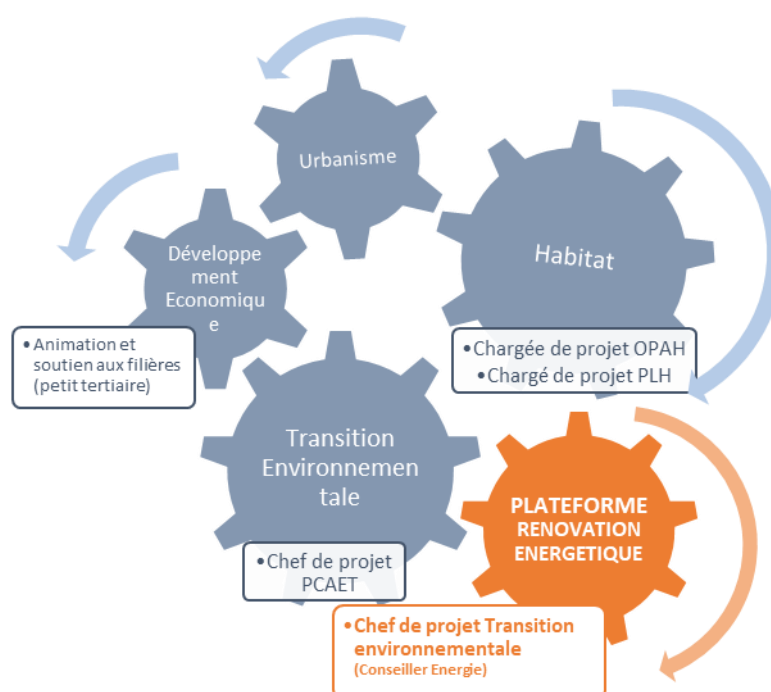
Urbanisme

Développement Economique

•Animation et soutien aux filières (petit tertiaire)

Habitat

•Chargée de projet OPAH
•Chargé de projet PLH

Transition Environnementale

•Chef de projet PCAET

PLATEFORME RENOVATION ENERGETIQUE

•Chef de projet Transition environnementale
(Conseiller Energie)